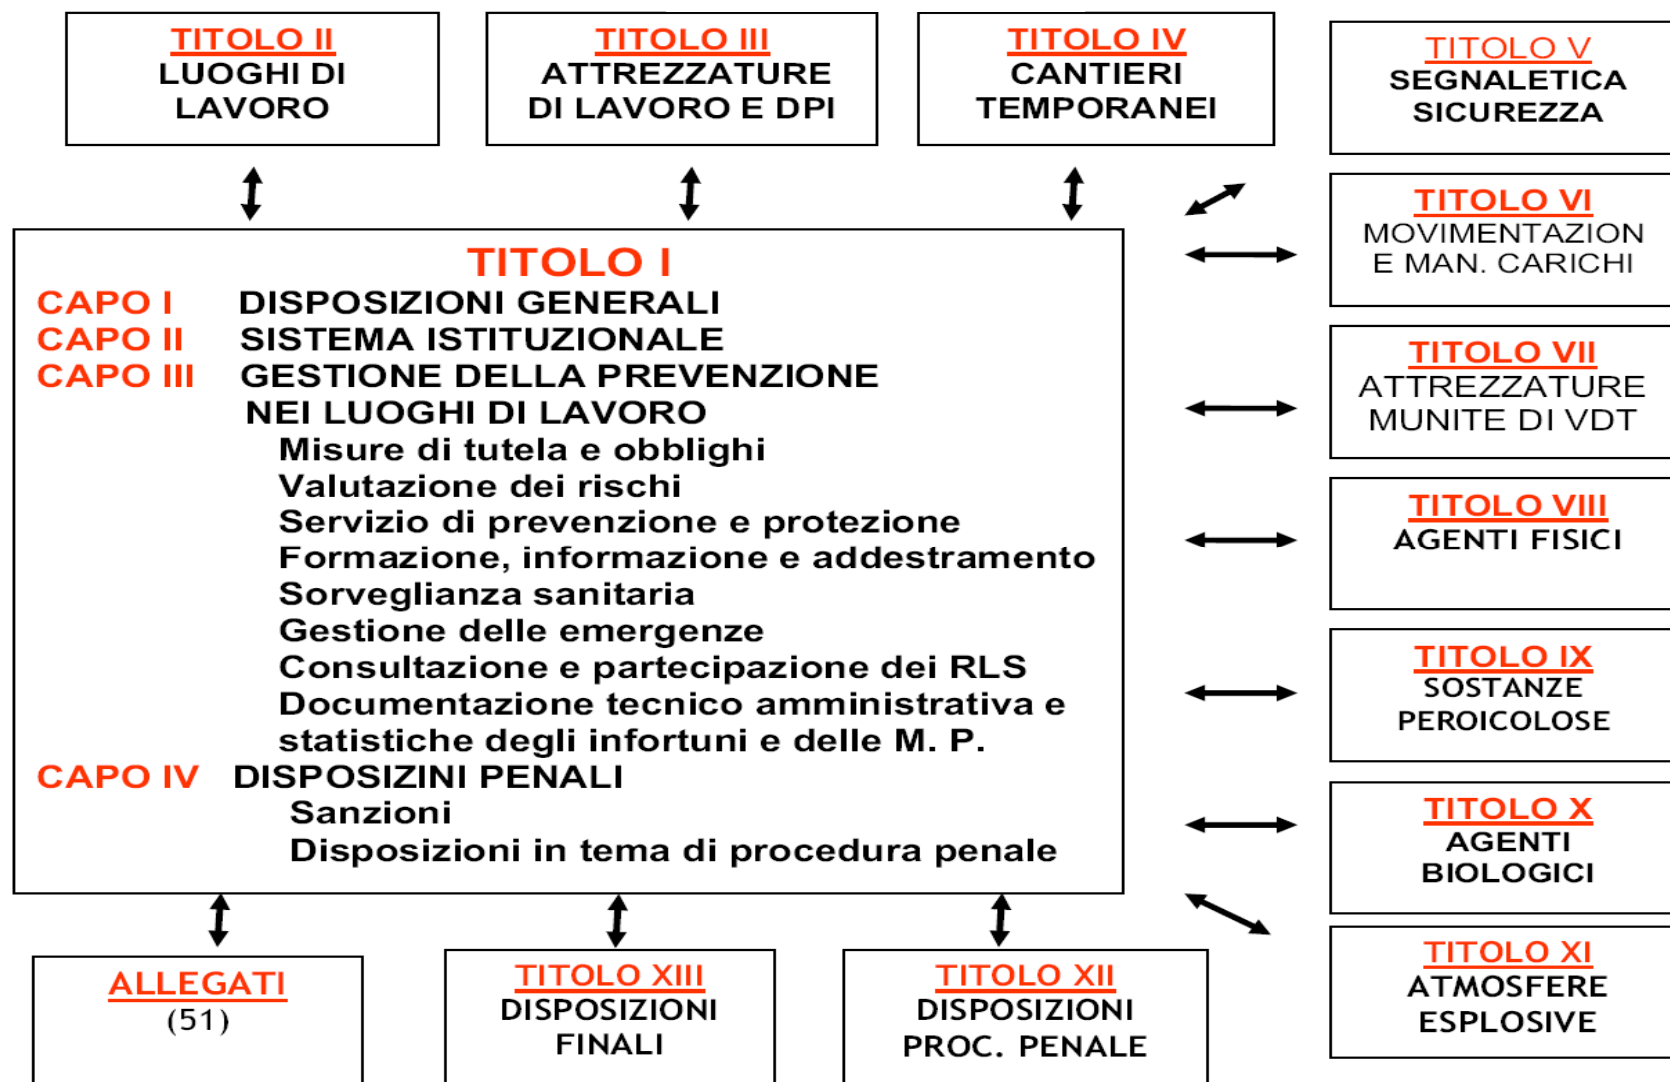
TITOLO II
LUOGHI DI LAVORO

TITOLO III
ATTREZZATURE DI LAVORO E DPI

TITOLO IV
CANTIERI TEMPORANEI

TITOLO V
SEGNALETICA SICUREZZA

TITOLO I
CAPO I DISPOSIZIONI GENERALI
CAPO II SISTEMA ISTITUZIONALE
CAPO III GESTIONE DELLA PREVENZIONE NEI LUOGHI DI LAVORO
Misure di tutela e obblighi
Valutazione dei rischi
Servizio di prevenzione e protezione
Formazione, informazione e addestramento
Sorveglianza sanitaria
Gestione delle emergenze
Consultazione e partecipazione dei RLS
Documentazione tecnico amministrativa e statistiche degli infortuni e delle M. P.
CAPO IV DISPOSIZINI PENALI
Sanzioni
Disposizioni in tema di procedura penale

TITOLO VI
MOVIMENTAZION E MAN. CARICHI

TITOLO VII
ATTREZZATURE MUNITE DI VDT

TITOLO VIII
AGENTI FISICI

TITOLO IX
SOSTANZE PEROICOLOSE

TITOLO X
AGENTI BIOLOGICI

TITOLO XI
ATMOSFERE ESPLOSIVE

ALLEGATI
(51)

TITOLO XIII
DISPOSIZIONI FINALI

TITOLO XII
DISPOSIZIONI PROC. PENALE